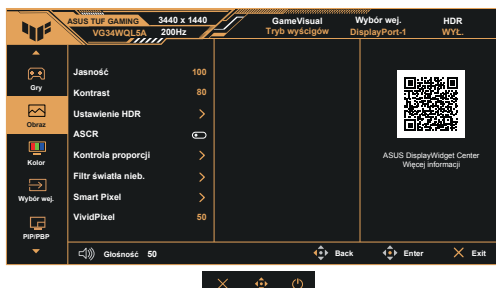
ASUS TUF GAMING
VG34WQL5A
3440 x 1440
200Hz
GameVisual
Tryb wyścigów
Wybór wej.
DisplayPort-1
HDR
WYŁ.

Gry
Obraz
Kolor
Wybór wej.
PIP/PBP

Jasność 100
Kontrast 80
Ustawienie HDR
ASCR
Kontrola proporcji
Filtr światła nieb.
Smart Pixel
VividPixel 50

ASUS DisplayWidget Center
Więcej informacji

Głośność 50
Back
Enter
Exit